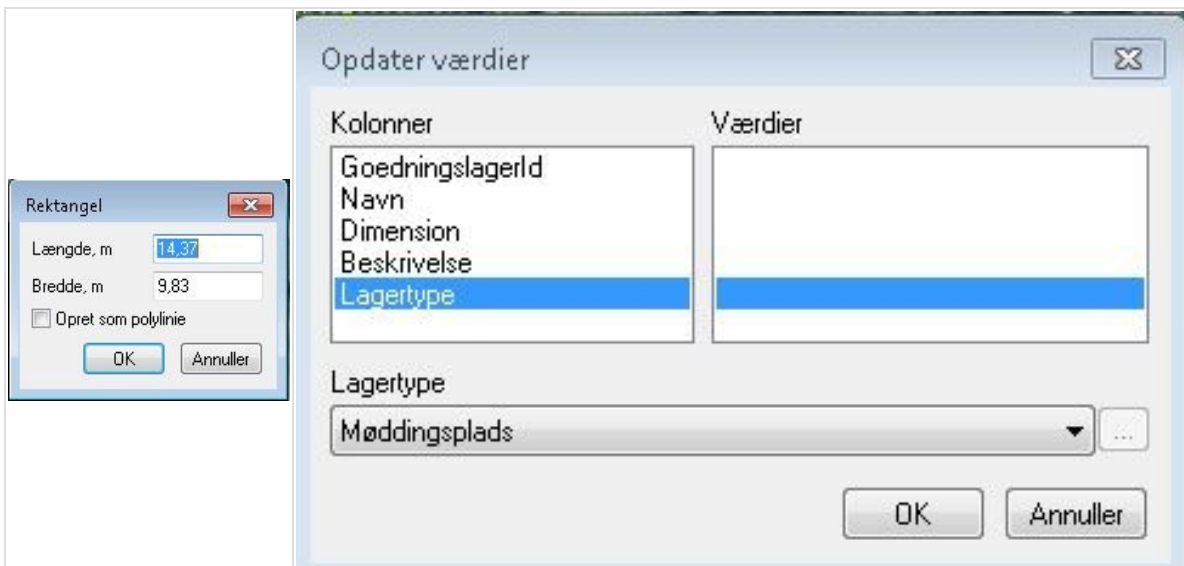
Rektangel

Længde, m 14,37

Bredde, m 9,83

Opret som polylinie

OK Annuller

Opdater værdier

Kolonner

GoedningslagerId
Navn
Dimension
Beskrivelse
Lagertype

Værdier

Lagertype

Møddingsplads

...

OK Annuller